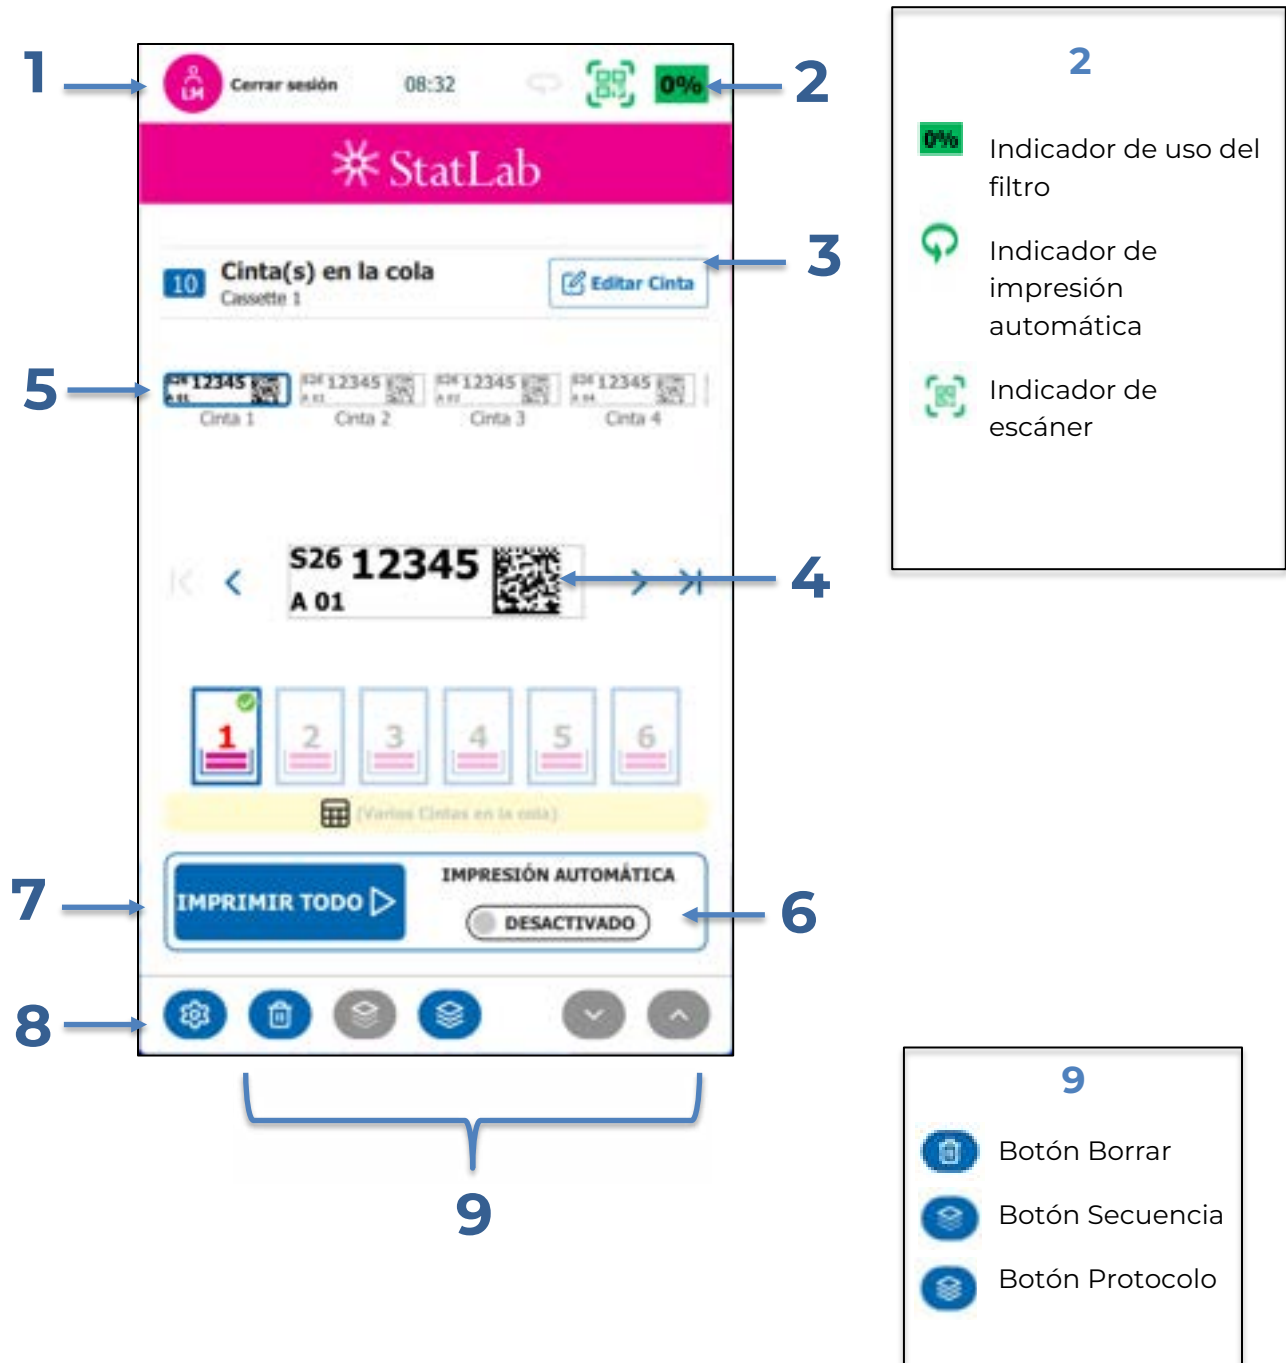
1

LM Cerrar sesión 08:32 0% 2

StatLab

10 Cinta(s) en la cola
Cassette 1

Editar Cinta 3

5

S26 12345 A 01 Cinta 1
S26 12345 A 01 Cinta 2
S26 12345 A 02 Cinta 3
S26 12345 A 04 Cinta 4

S26 12345
A 01

4

1 2 3 4 5 6

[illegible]

7

IMPRIMIR TODO

IMPRESIÓN AUTOMÁTICA

DESACTIVADO

6

8

9

2

0% Indicador de uso del filtro

Indicador de impresión automática

Indicador de escáner

9

Botón Borrar

Botón Secuencia

Botón Protocolo